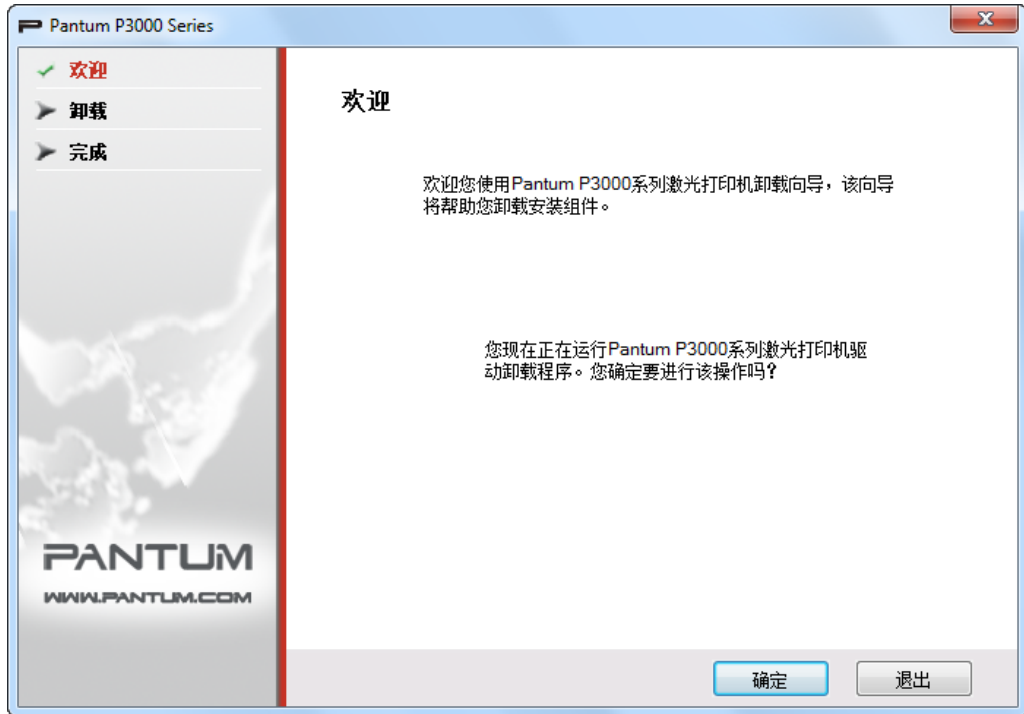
Pantum P3000 Series

欢迎
卸载
完成

PANTUM
WWW.PANTUM.COM

欢迎

欢迎您使用Pantum P3000系列激光打印机卸载向导，该向导将帮助您卸载安装组件。

您现在正在运行Pantum P3000系列激光打印机驱动卸载程序。您确定要进行该操作吗?

确定 退出